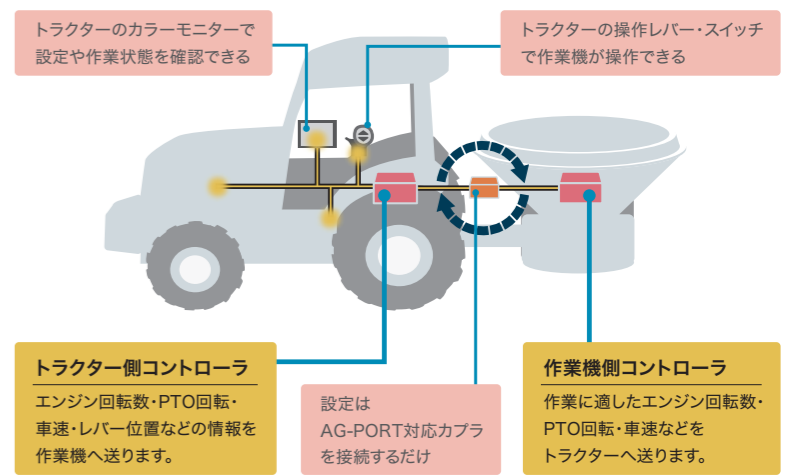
トラクターのカラーモニターで設定や作業状態を確認できる

トラクターの操作レバー・スイッチで作業機が操作できる

トラクター側コントローラ

エンジン回転数・PTO回転・車速・レバー位置などの情報を作業機へ送ります。

設定は
AG-PORT対応カプラを接続するだけ

作業機側コントローラ

作業に適したエンジン回転数・PTO回転・車速などをトラクターへ送ります。